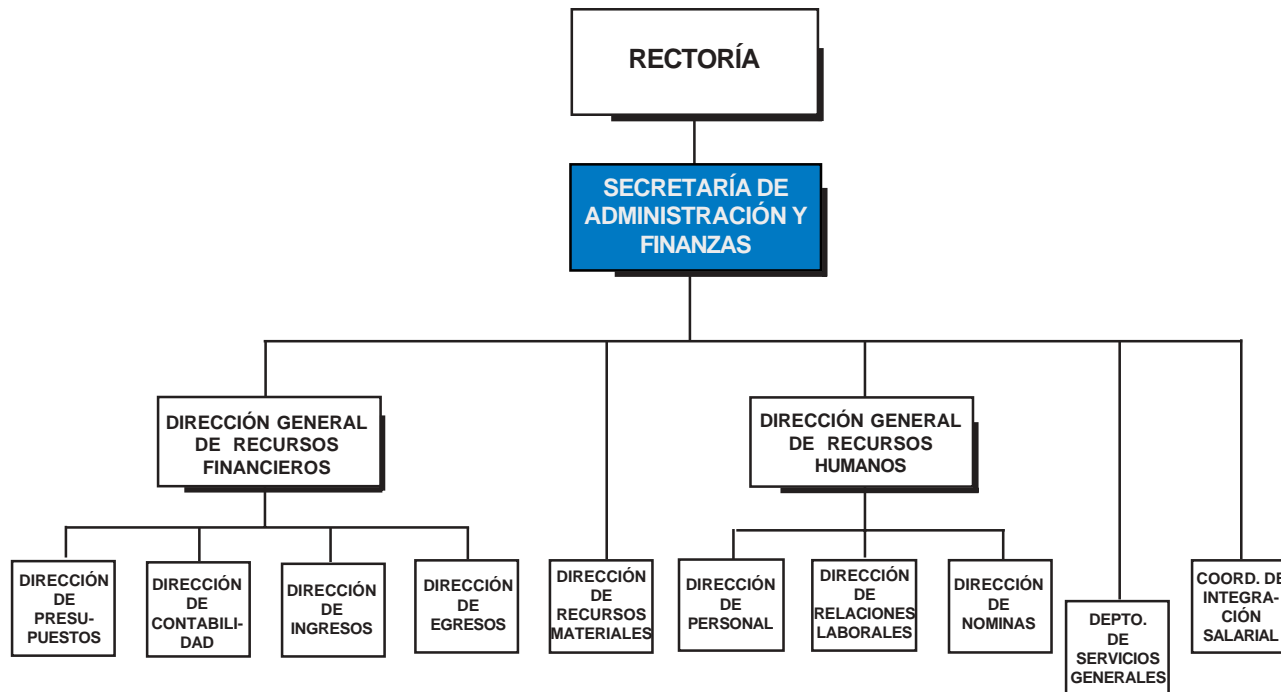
RECTORÍA

SECRETARÍA DE ADMINISTRACIÓN Y FINANZAS

DIRECCIÓN GENERAL DE RECURSOS FINANCIEROS

DIRECCIÓN GENERAL DE RECURSOS HUMANOS

DIRECCIÓN DE PRESUPUESTOS

DIRECCIÓN DE CONTABILIDAD

DIRECCIÓN DE INGRESOS

DIRECCIÓN DE EGRESOS

DIRECCIÓN DE RECURSOS MATERIALES

DIRECCIÓN DE PERSONAL

DIRECCIÓN DE RELACIONES LABORALES

DIRECCIÓN DE NOMINAS

DEPTO. DE SERVICIOS GENERALES

COORD. DE INTEGRACIÓN SALARIAL